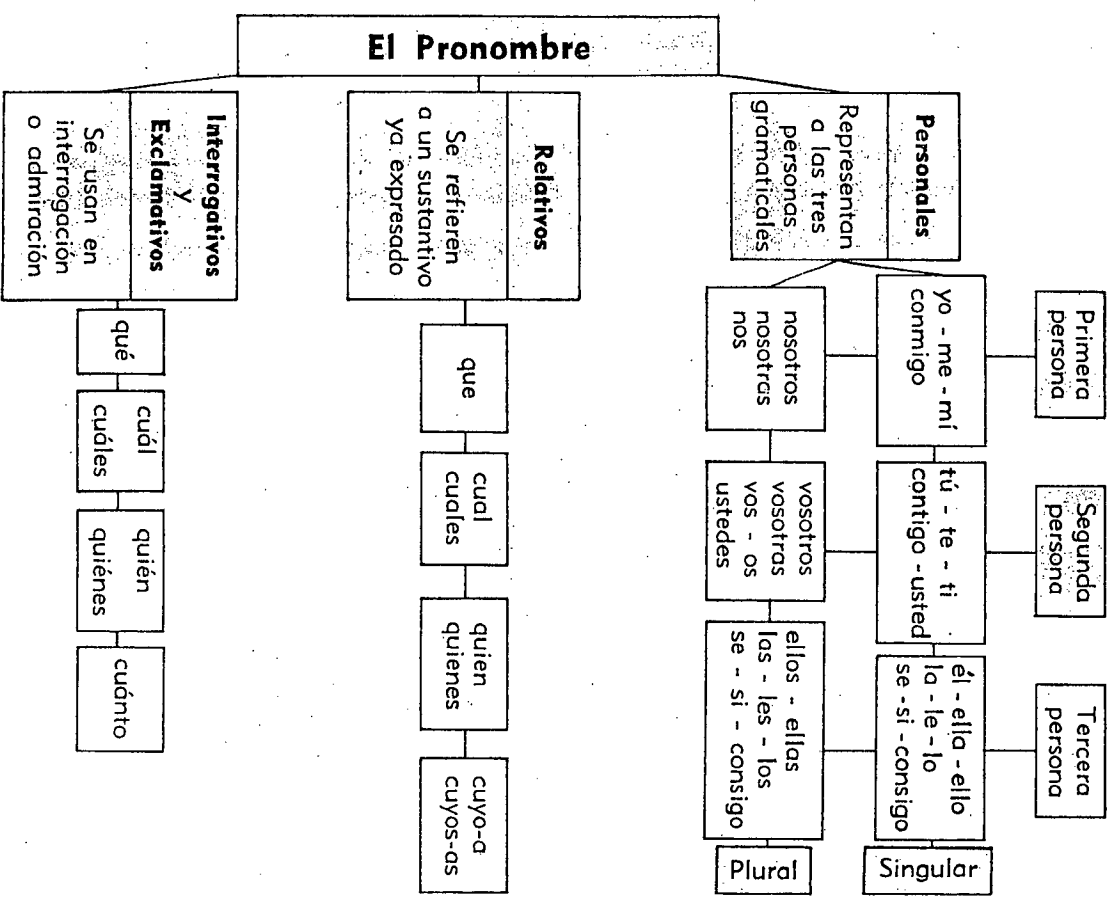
El Pronombre

Interrogativos y Exclamativos
Se usan en interrogación o admiración

qué

cuál
cuáles

quién
quiénes

cuánto

Relativos
Se refieren a un sustantivo ya expresado

que

cual
cuales

quien
quienes

cuyo-a
cuyos-as

Personales
Representan a las tres personas gramaticales

Primera persona
yo - me - mí
conmigo
nosotros
nosotras
nos

Segunda persona
tú - te - ti
contigo - usted
vosotros
vosotras
vos - os
ustedes

Tercera persona
él - ella - ello
la - le - lo
se - si - consigo
ellos - ellas
las - les - los
se - si - consigo

Singular

Plural